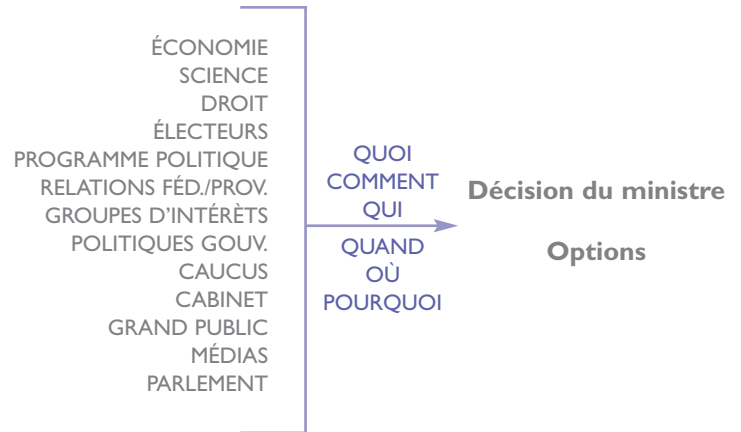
ÉCONOMIE
SCIENCE
DROIT
ÉLECTEURS
PROGRAMME POLITIQUE
RELATIONS FÉD./PROV.
GROUPES D'INTÉRÊTS
POLITIQUES GOUV.
CAUCUS
CABINET
GRAND PUBLIC
MÉDIAS
PARLEMENT

QUOI
COMMENT
QUI

QUAND
OÙ
POURQUOI

Décision du ministre

Options